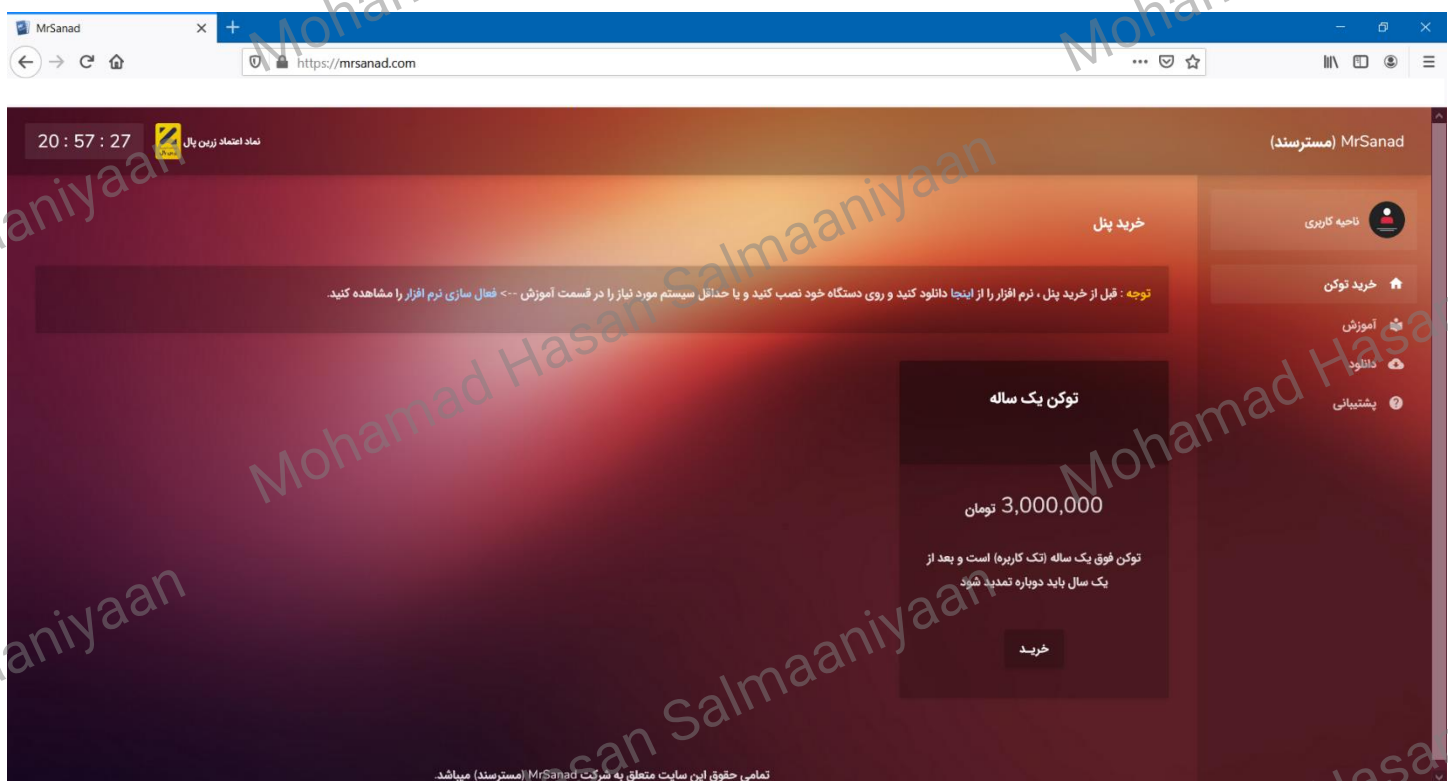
MrSanad
https://mrsanad.com

20 : 57 : 27
نماد اعتماد زرین پال
MrSanad (مسترسند)

ناحیه کاربری
خرید توکن
آموزش
دانلود
پشتیبانی

خرید پنل

توجه : قبل از خرید پنل ، نرم افزار را از اینجا دانلود کنید و روی دستگاه خود نصب کنید و یا حداقل سیستم مورد نیاز را در قسمت آموزش --> فعال سازی نرم افزار را مشاهده کنید.

توکن یک ساله

3,000,000 تومان

توکن فوق یک ساله (تک کاربره) است و بعد از یک سال باید دوباره تمدید شود

خریـد

تمامی حقوق این سایت متعلق به شرکت MrSanad (مسترسند) میباشد.

Mohamad Hasan Salmaaniyaan
Mohamad Hasan Salmaaniyaan
Mohamad Hasan Salmaaniyaan